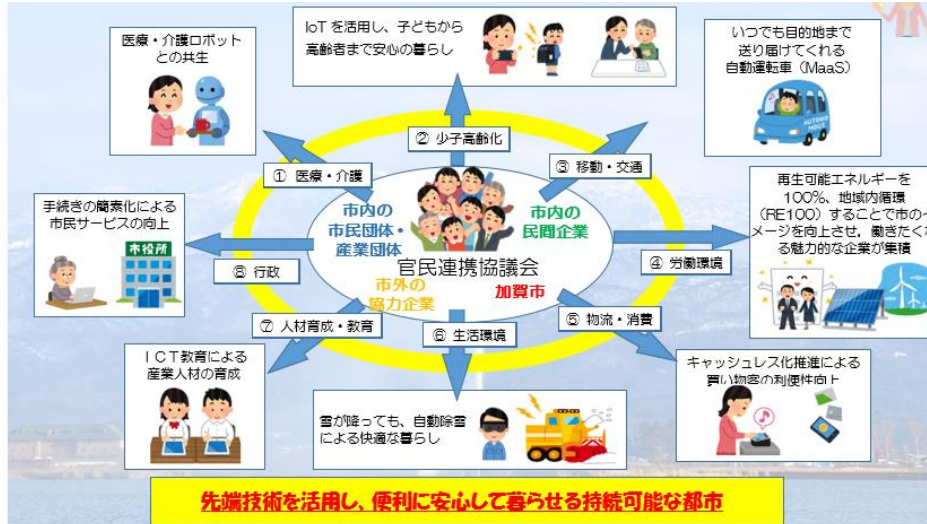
医療・介護ロボットとの共生

IoT を活用し、子どもから高齢者まで安心の暮らし

いつでも目的地まで送り届けてくれる自動運転車（MaaS）

① 医療・介護

② 少子高齢化

③ 移動・交通

手続きの簡素化による市民サービスの向上

市役所

市内の市民団体・産業団体

市内の民間企業

官民連携協議会

市外の協力企業

加賀市

⑧ 行政

④ 労働環境

再生可能エネルギーを100%、地域内循環（RE100）することで市のイメージを向上させ、働きたくなる魅力的な企業が集積

⑦ 人材育成・教育

⑥ 生活環境

⑤ 物流・消費

ＩＣＴ教育による産業人材の育成

雪が降っても、自動除雪による快適な暮らし

キャッシュレス化推進による買い物客の利便性向上

先端技術を活用し、便利に安心して暮らせる持続可能な都市